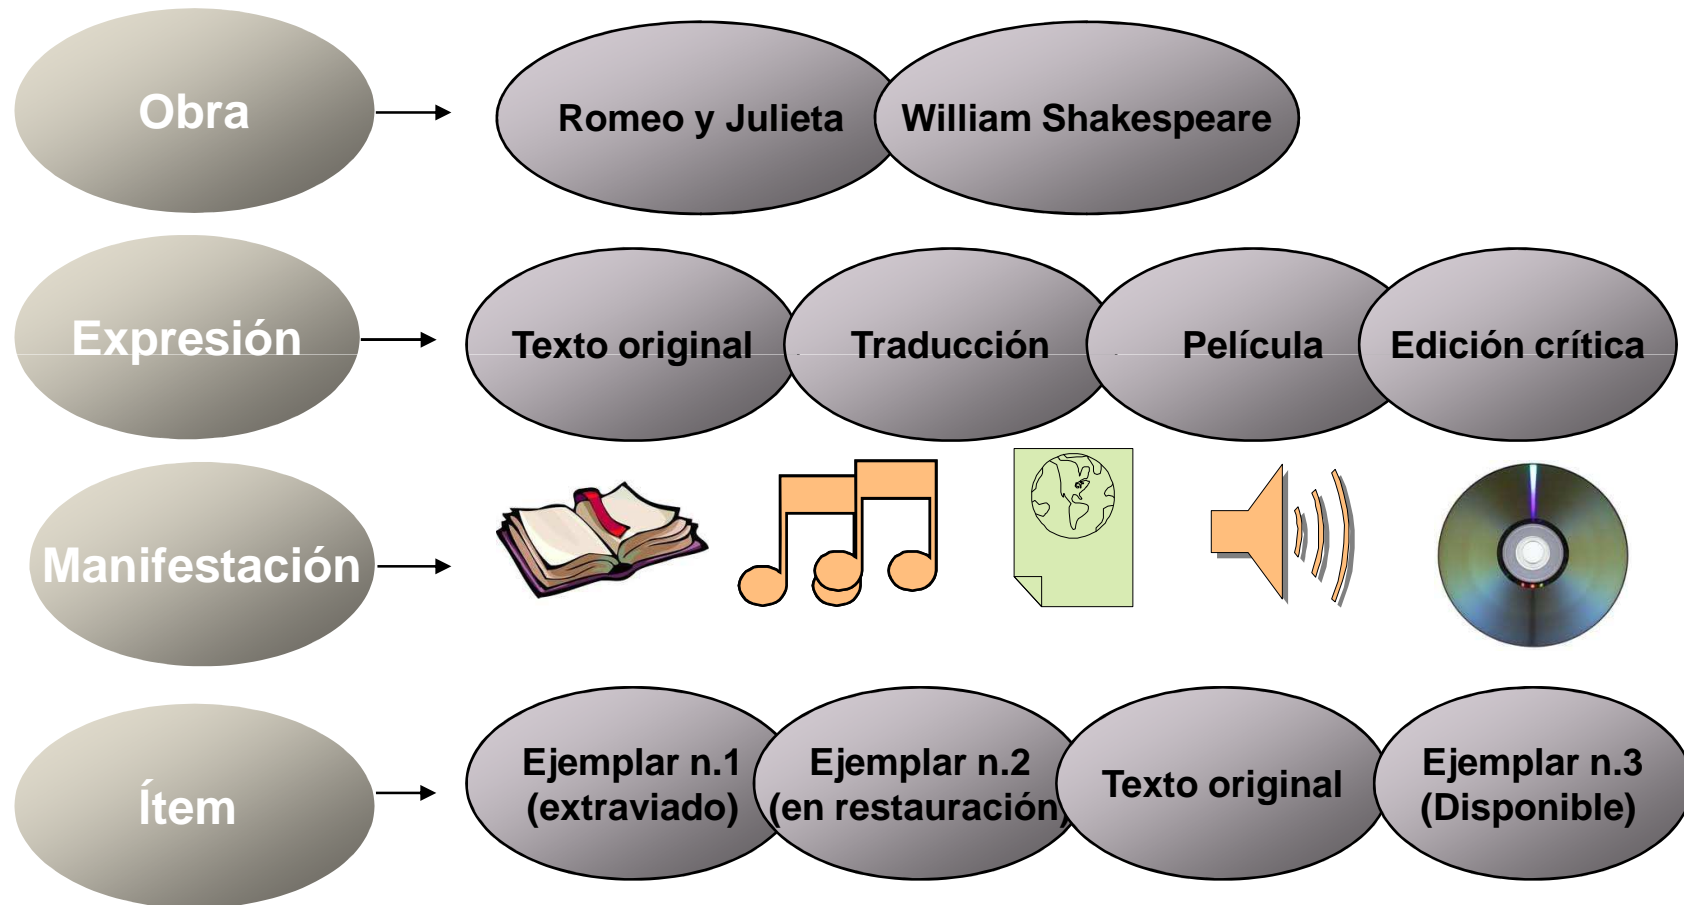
Obra

Romeo y Julieta

William Shakespeare

Expresión

Texto original

Traducción

Película

Edición crítica

Manifestación

Ítem

Ejemplar n.1 (extraviado)

Ejemplar n.2 (en restauración)

Texto original

Ejemplar n.3 (Disponible)